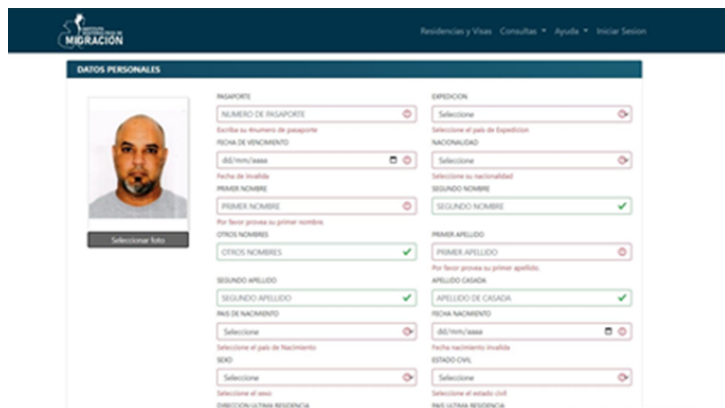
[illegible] MIGRACIÓN

Residencias y Visas Consultas ▾ Ayuda ▾ Iniciar Sesion

DATOS PERSONALES

Seleccionar foto

PASAPORTE
NUMERO DE PASAPORTE
Escriba su #numero de pasaporte

EXPEDICION
Seleccione
Seleccione el pais de Expedicion

FECHA DE VENCIMIENTO
dd/mm/aaaa
Fecha de invalida

NACIONALIDAD
Seleccione
Seleccione su nacionalidad

PRIMER NOMBRE
PRIMER NOMBRE
Por favor provea su primer nombre.

SEGUNDO NOMBRE
SEGUNDO NOMBRE

OTROS NOMBRES
OTROS NOMBRES

PRIMER APELLIDO
PRIMER APELLIDO
Por favor provea su primer apellido.

SEGUNDO APELLIDO
SEGUNDO APELLIDO

APELLIDO CASADA
APELLIDO DE CASADA

PAIS DE NACIMIENTO
Seleccione
Seleccione el pais de Nacimiento

FECHA NACIMIENTO
dd/mm/aaaa
Fecha nacimiento invalida

SEXO
Seleccione
Seleccione el sexo

ESTADO CIVIL
Seleccione
Seleccione el estado civil

DIRECCION ULTIMA RESIDENCIA

PAIS ULTIMA RESIDENCIA